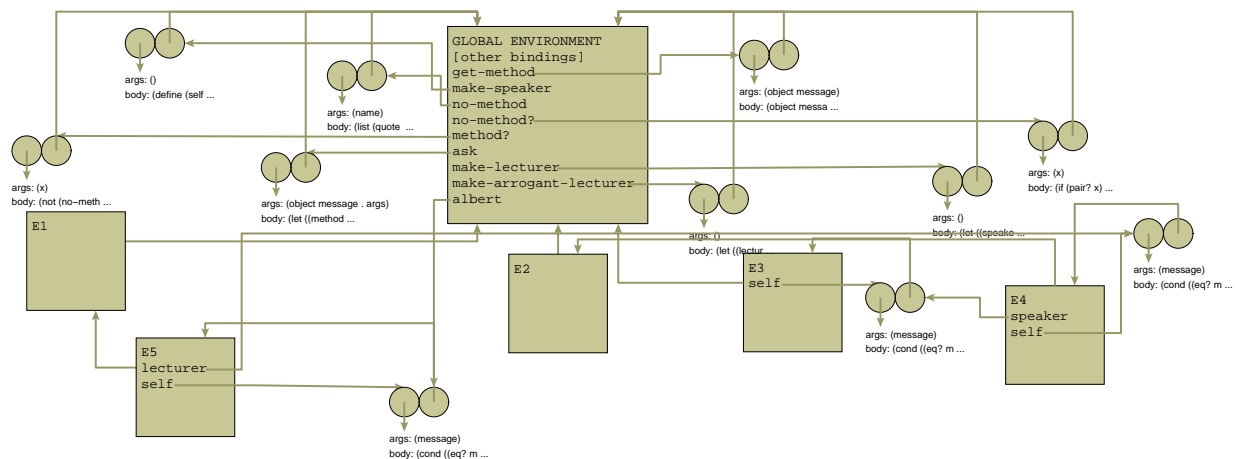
GLOBAL ENVIRONMENT
[other bindings]
get-method
make-speaker
no-method
no-method?
method?
ask
make-lecturer
make-arrogant-lecturer
albert

args: ()
body: (define (self ...

args: (name)
body: (list (quote ...

args: (object message)
body: (object messa ...

args: (x)
body: (if (pair? x) ...

args: (x)
body: (not (no–meth ...

args: (object message . args)
body: (let ((method ...

args: ()
body: (let ((lectur ...

args: ()
body: (let ((speake ...

E1

E2

E3
self

args: (message)
body: (cond ((eq? m ...

E4
speaker
self

args: (message)
body: (cond ((eq? m ...

E5
lecturer
self

args: (message)
body: (cond ((eq? m ...